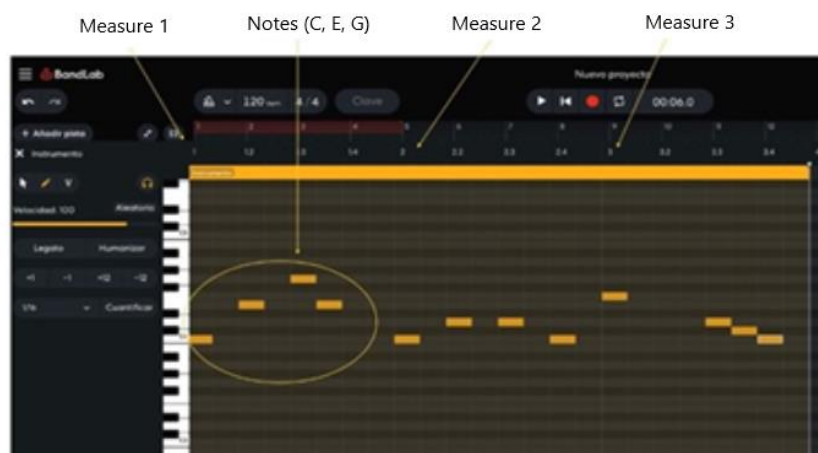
Measure 1
Notes (C, E, G)
Measure 2
Measure 3

BandLab
Nuevo proyecto
120 bpm 4/4
Clave
00:06.0
+ Añadir pista
Instrumento
1
1.2
1.3
1.4
2
2.2
2.3
2.4
3
3.2
3.3
3.4
Instrumento
Velocidad: 100
Aleatorio
Legato
Humanizar
+1
-1
+12
-12
1/16
Cuantificar